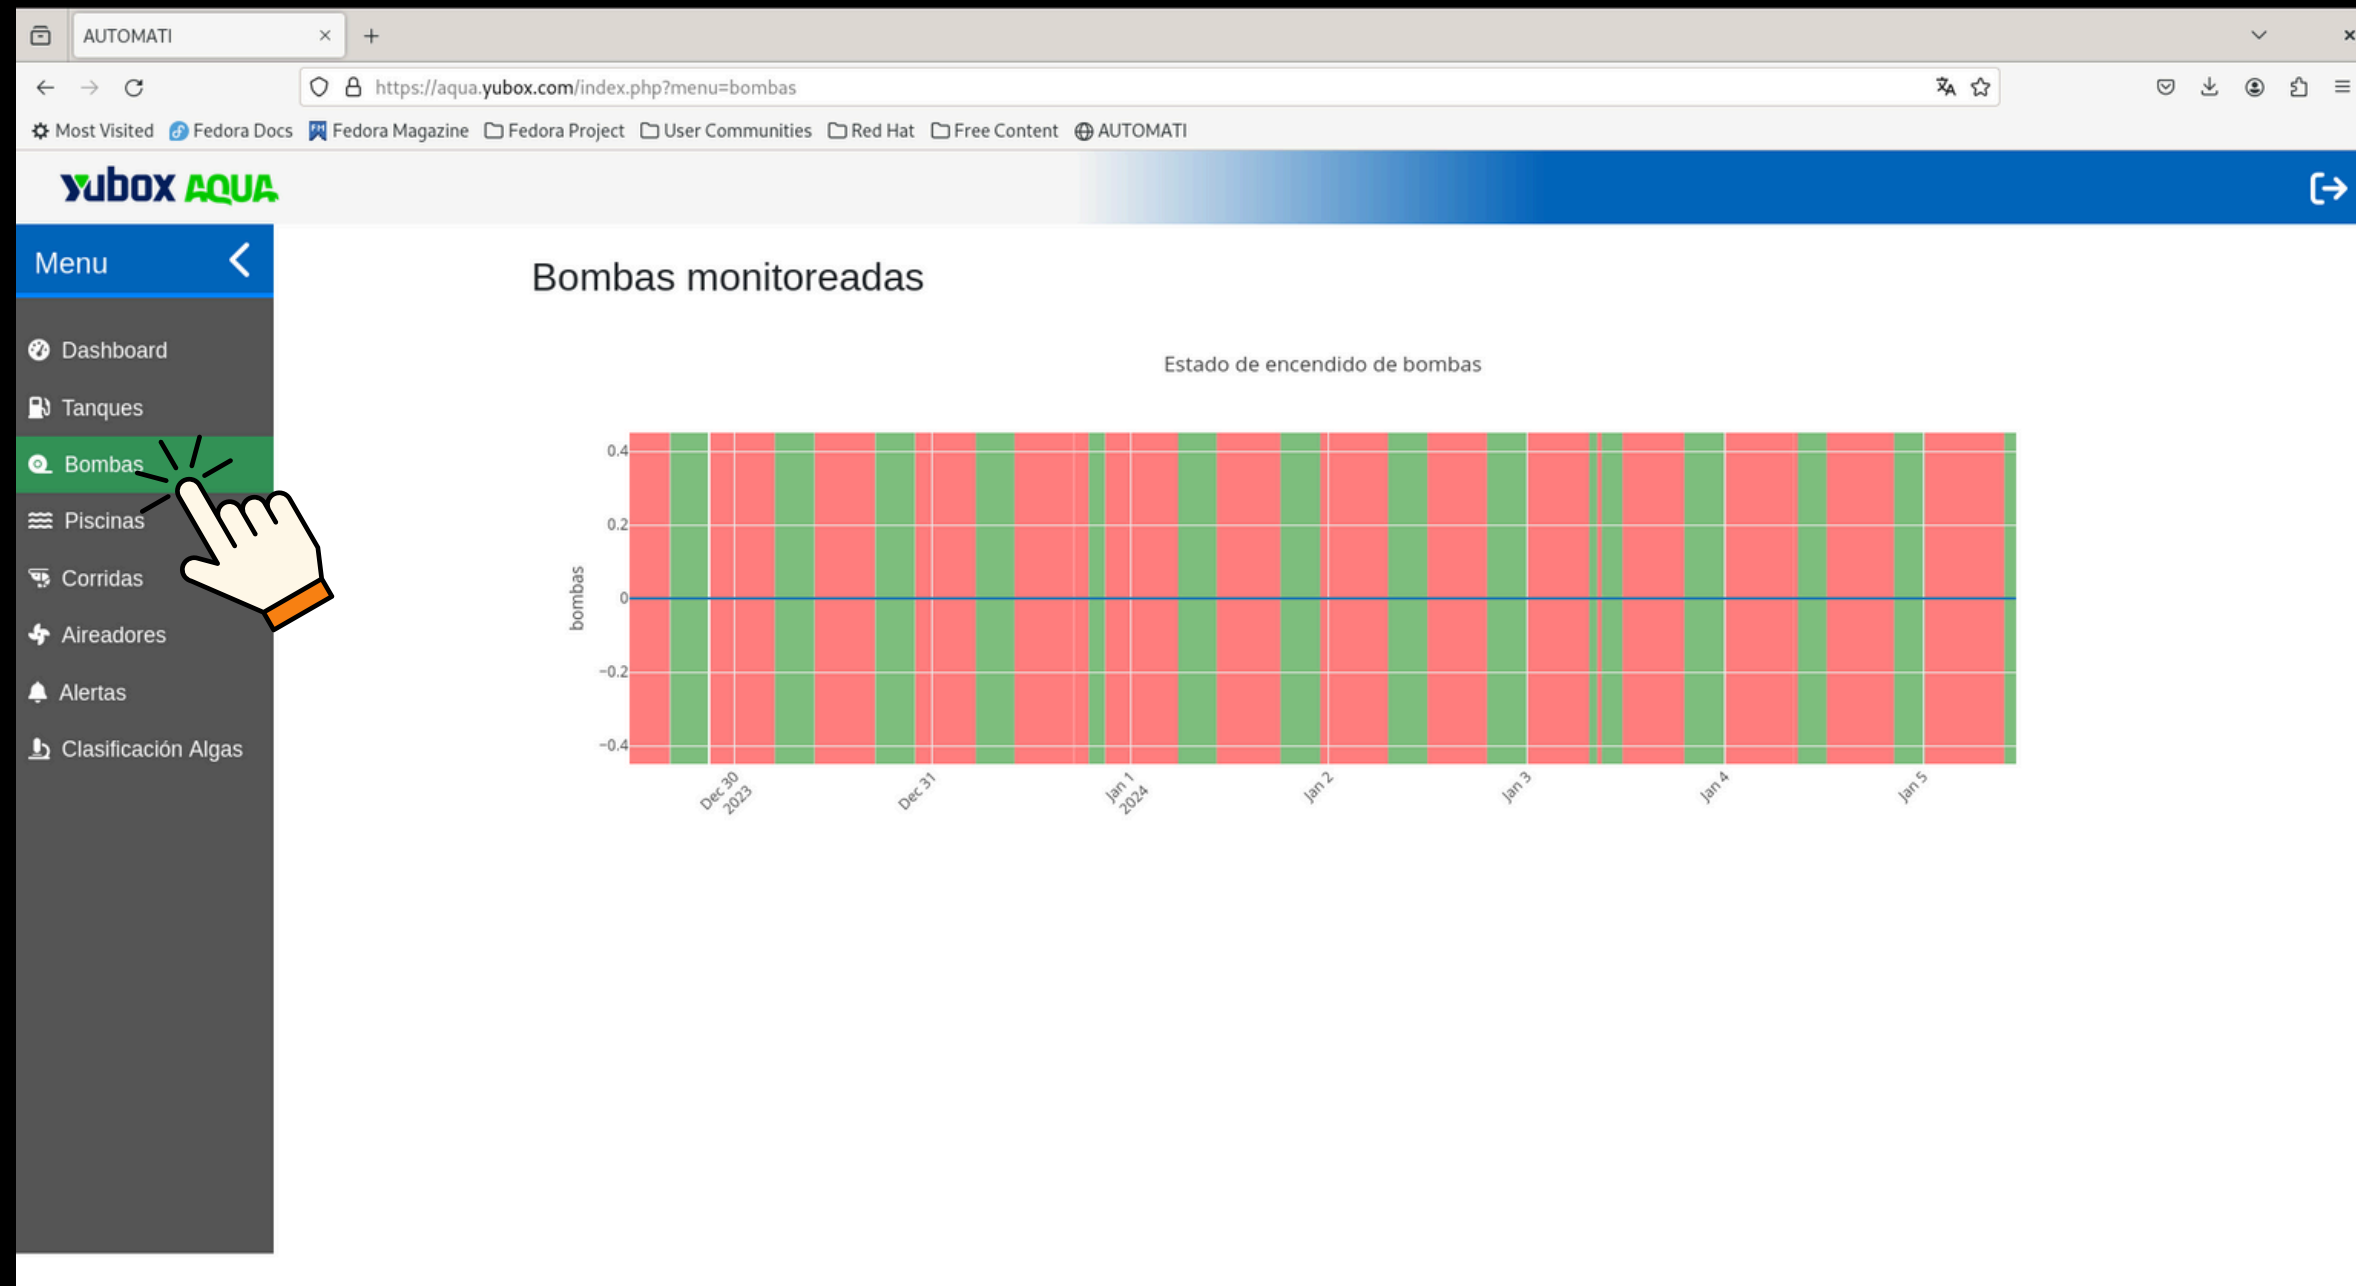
AUTOMATI ×

https://aqua.yubox.com/index.php?menu=bombas

Most Visited Fedora Docs Fedora Magazine Fedora Project User Communities Red Hat Free Content AUTOMATI

yubox AQUA

Menu

Dashboard
Tanques
Bombas
Piscinas
Corridas
Aireadores
Alertas
Clasificación Algas

Bombas monitoreadas

Estado de encendido de bombas

0.4
0.2
0
−0.2
−0.4

bombas

Dec 30
2023
Dec 31
Jan 1
2024
Jan 2
Jan 3
Jan 4
Jan 5